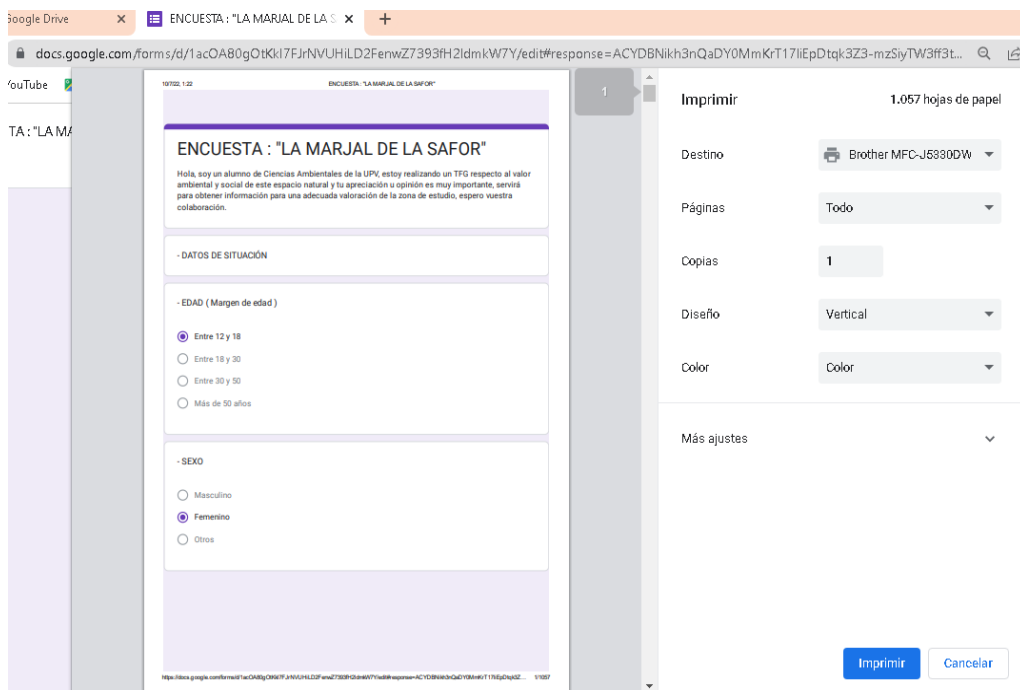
Google Drive ×
ENCUESTA : "LA MARJAL DE LA S ×
+

docs.google.com/forms/d/1acOA80gOtKkl7FJrNVUHiLD2FenwZ7393fH2ldmkW7Y/edit#response=ACYDBNikh3nQaDY0MmKrT17liEpDtqk3Z3-mzSiyTW3ff3t...

YouTube

TA : "LA MA

10/7/22, 1:22 ENCUESTA : "LA MARJAL DE LA SAFOR"

ENCUESTA : "LA MARJAL DE LA SAFOR"

Hola, soy un alumno de Ciencias Ambientales de la UPV, estoy realizando un TFG respecto al valor ambiental y social de este espacio natural y tu apreciación u opinión es muy importante, servirá para obtener información para una adecuada valoración de la zona de estudio, espero vuestra colaboración.

- DATOS DE SITUACIÓN

- EDAD ( Margen de edad )

Entre 12 y 18
Entre 18 y 30
Entre 30 y 50
Más de 50 años

- SEXO

Masculino
Femenino
Otros

https://docs.google.com/forms/d/1acOA80gOtKkl7FJrNVUHiLD2FenwZ7393fH2ldmkW7Y/edit#response=ACYDBNikh3nQaDY0MmKrT17liEpDtqk3Z... 1/1057

1

Imprimir 1.057 hojas de papel

Destino Brother MFC-J5330DW

Páginas Todo

Copias 1

Diseño Vertical

Color Color

Más ajustes

Imprimir Cancelar